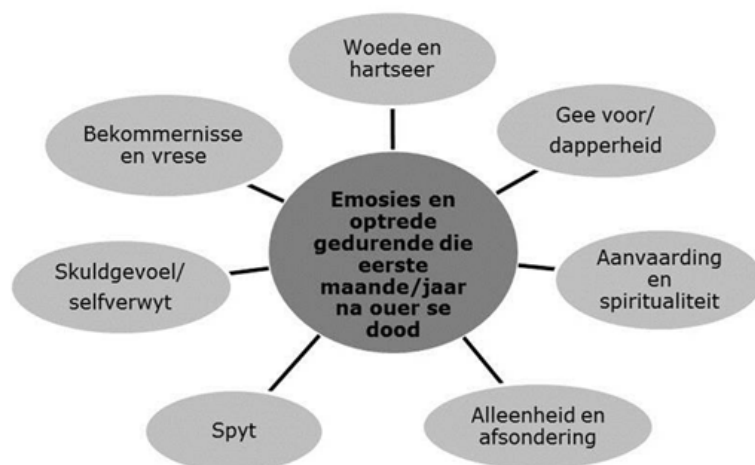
Emosies en optrede gedurende die eerste maande/jaar na ouer se dood

Woede en hartseer

Gee voor/ dapperheid

Aanvaarding en spiritualiteit

Alleenheid en afsondering

Spyt

Skuldgevoel/ selfverwyt

Bekommernisse en vrese